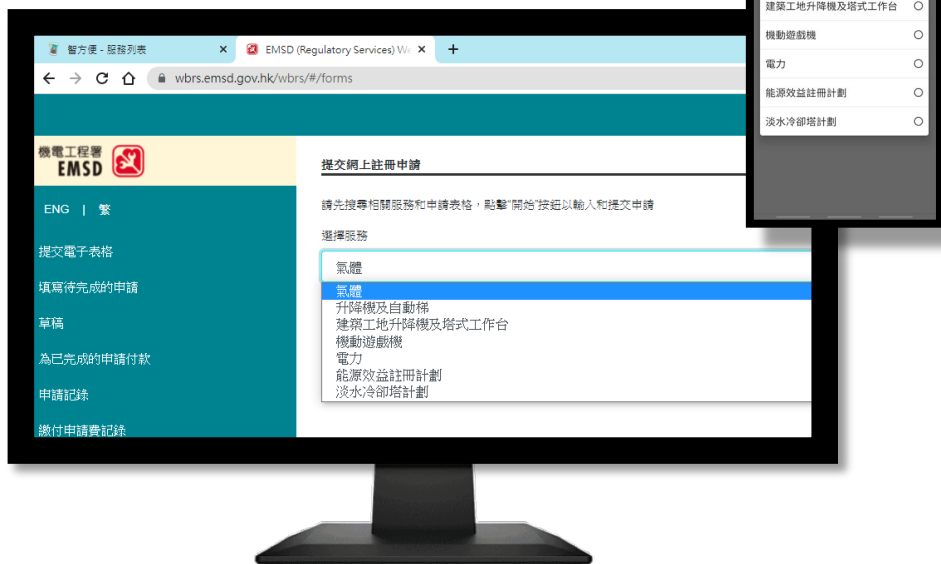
智方便 - 服務列表 ×
EMSD (Regulatory Services) W ×
+
wbrs.emsd.gov.hk/wbrs/#/forms

建築工地升降機及塔式工作台
機動遊戲機
電力
能源效益註冊計劃
淡水冷卻塔計劃

機電工程署
EMSD

ENG | 繁

提交電子表格
填寫待完成的申請
草稿
為已完成的申請付款
申請記錄
繳付申請費記錄

提交網上註冊申請

請先搜尋相關服務和申請表格，點擊"開始"按鈕以輸入和提交申請

選擇服務

氣體

氣體
升降機及自動梯
建築工地升降機及塔式工作台
機動遊戲機
電力
能源效益註冊計劃
淡水冷卻塔計劃